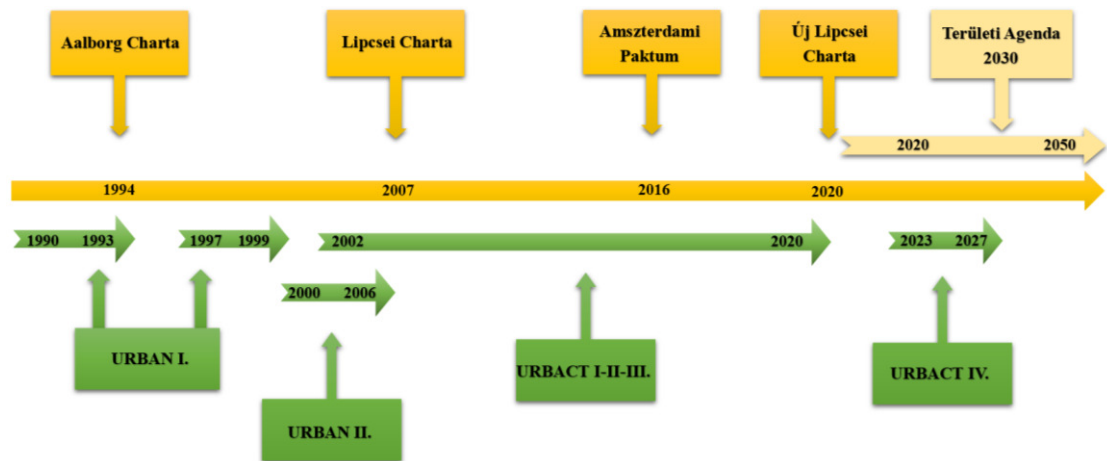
Aalborg Charta

Lipcsei Charta

Amszterdami Paktum

Új Lipcsei Charta

Területi Agenda 2030

2020

2050

1994

2007

2016

2020

1990

1993

1997

1999

2002

2020

2023

2027

2000

2006

URBAN I.

URBAN II.

URBACT I-II-III.

URBACT IV.